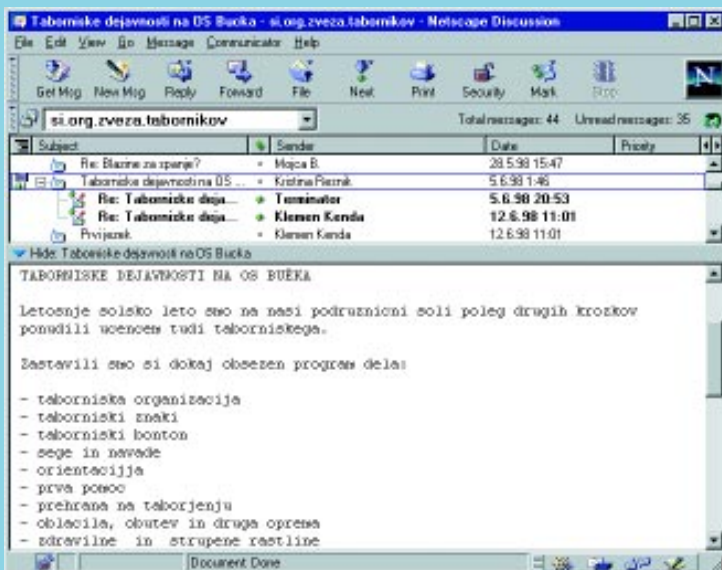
Taborniske dejavnosti na OS Bucka - si.org.zveza.tabornikov - Netscape Discussion

File Edit View Go Message Communicator Help

Get Msg New Msg Reply Forward File Next Print Security Mark Stop

si.org.zveza.tabornikov

Total messages: 44 Unread messages: 35

| Subject | Sender | Date | Priority |
|---|---|---|---|
| Re: Blazine za spanje? | Mojca B. | 28.5.98 15:47 | |
| Taborniske dejavnosti na OS ... | Kristina Resnik | 5.6.98 1:46 | |
| Re: Taborniske deja... | Terminator | 5.6.98 20:53 | |
| Re: Taborniske deja... | Klemen Kenda | 12.6.98 11:01 | |
| Prvijesek | Klemen Kenda | 12.6.98 11:01 | |

Hide: Taborniske dejavnosti na OS Bucka

TABORNISKE DEJAVNOSTI NA OS BUĆKA

Letosnje solsko leto smo na nasi podruznicni soli poleg drugih krozkov ponudili ucencem tudi taborniskega.

Zastavili smo si dokaj obsezen program dela:

- taborniska organizacija
- taborniski znaki
- taborniski bonton
- sege in navade
- orientacija
- prva pomoc
- prehrana na taborjenju
- oblacila, obutev in druga oprema
- zdravilne in strupene rastline

Document: Done